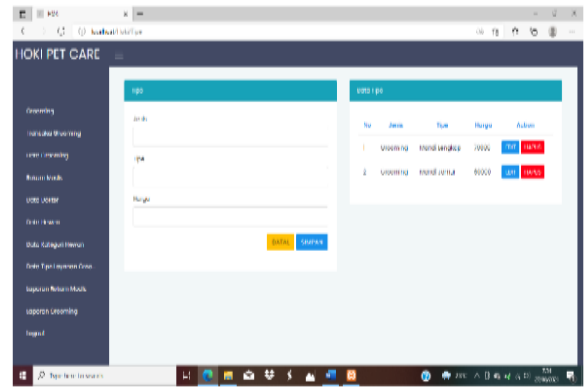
HOKI PET CARE

Grooming
Transaksi Grooming
Data Grooming
Rawat Medis
Data Dokter
Data Hewan
Data Kategori Hewan
Data Tipe Layanan Grooming
Laporan Rawat Medis
Laporan Grooming
logout

Tipe

Jenis

Tipe

Harga

BATAL SIMPAN

Data Tipe

| No | Jenis | Tipe | Harga | Action |
|---|---|---|---|---|
| 1 | Grooming | Mandi lengkap | 70000 | Edit Hapus |
| 2 | Grooming | Mandi biasa | 50000 | Edit Hapus |

Type here to search